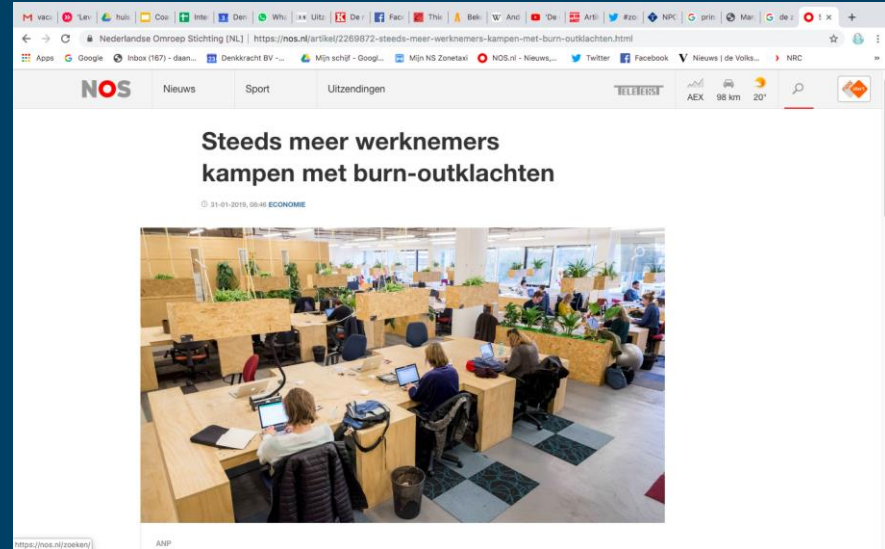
vaca | Lev | huis | Coa | Inte | Den | Wha | Uitz | De | Face | This | Beki | Andi | De | Artik | #zo | NPO | prin | Man | de z | S ×

Nederlandse Omroep Stichting [NL] | https://nos.nl/artikel/2269872-steeds-meer-werknemers-kampen-met-burn-outklachten.html

Apps | Google | Inbox (167) - daan... | Denkkracht BV -... | Mijn schijf - Googl... | Mijn NS Zonetaxi | NOS.nl - Nieuws,... | Twitter | Facebook | Nieuws | de Volks... | NRC

NOS | Nieuws | Sport | Uitzendingen | TELETEKST | AEX | 98 km | 20°

Steeds meer werknemers kampen met burn-outklachten

31-01-2019, 08:46 ECONOMIE

ANP

https://nos.nl/zoeken/